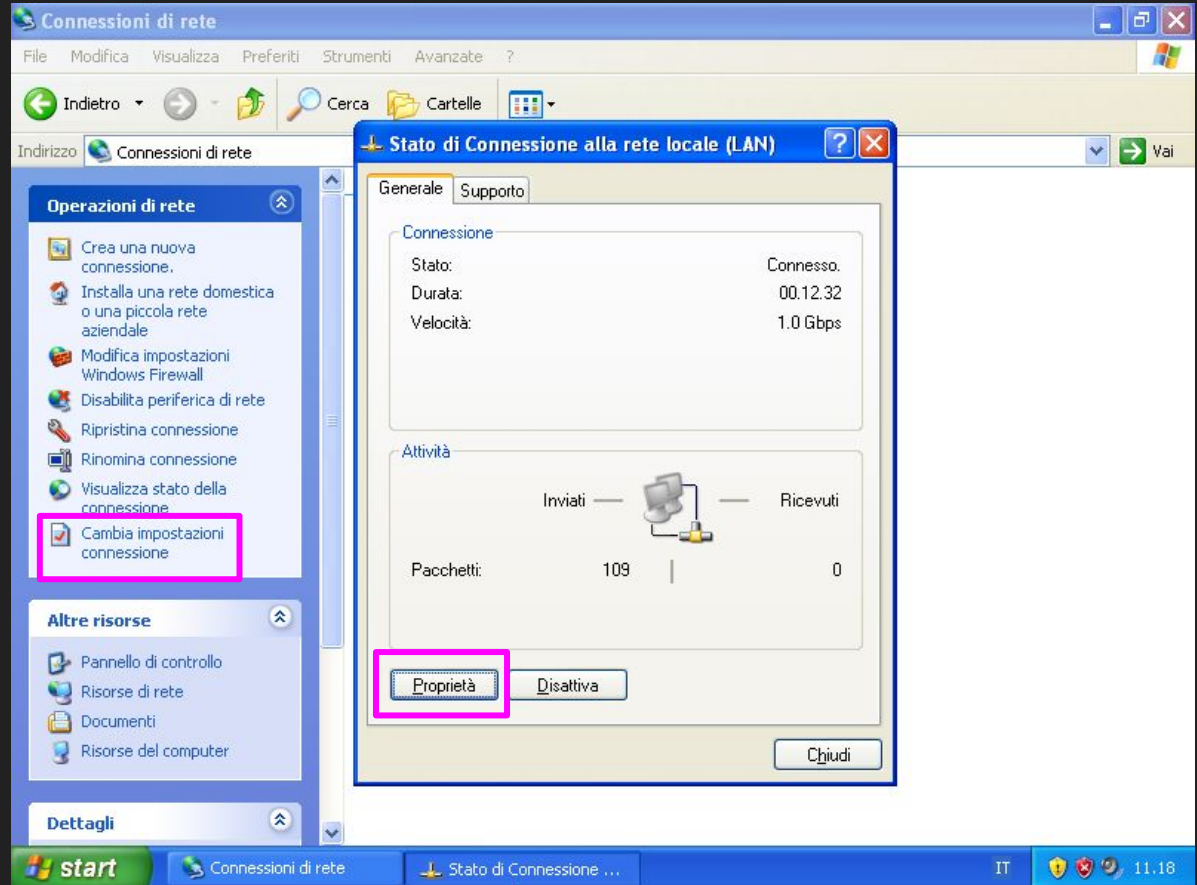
Connessioni di rete

File Modifica Visualizza Preferiti Strumenti Avanzate ?

Indietro Cerca Cartelle

Indirizzo Connessioni di rete

Vai

Operazioni di rete

Crea una nuova connessione.
Installa una rete domestica o una piccola rete aziendale
Modifica impostazioni Windows Firewall
Disabilita periferica di rete
Ripristina connessione
Rinomina connessione
Visualizza stato della connessione
Cambia impostazioni connessione

Altre risorse

Pannello di controllo
Risorse di rete
Documenti
Risorse del computer

Dettagli

Stato di Connessione alla rete locale (LAN)

Generale Supporto

Connessione
| | |
|---|---|
| Stato: | Connesso. |
| Durata: | 00.12.32 |
| Velocità: | 1.0 Gbps |

Attività
Inviati — — Ricevuti
| | | |
|---|---|---|
| Pacchetti: | 109 | 0 |

Proprietà Disattiva

Chiudi

start Connessioni di rete Stato di Connessione ... IT 11.18